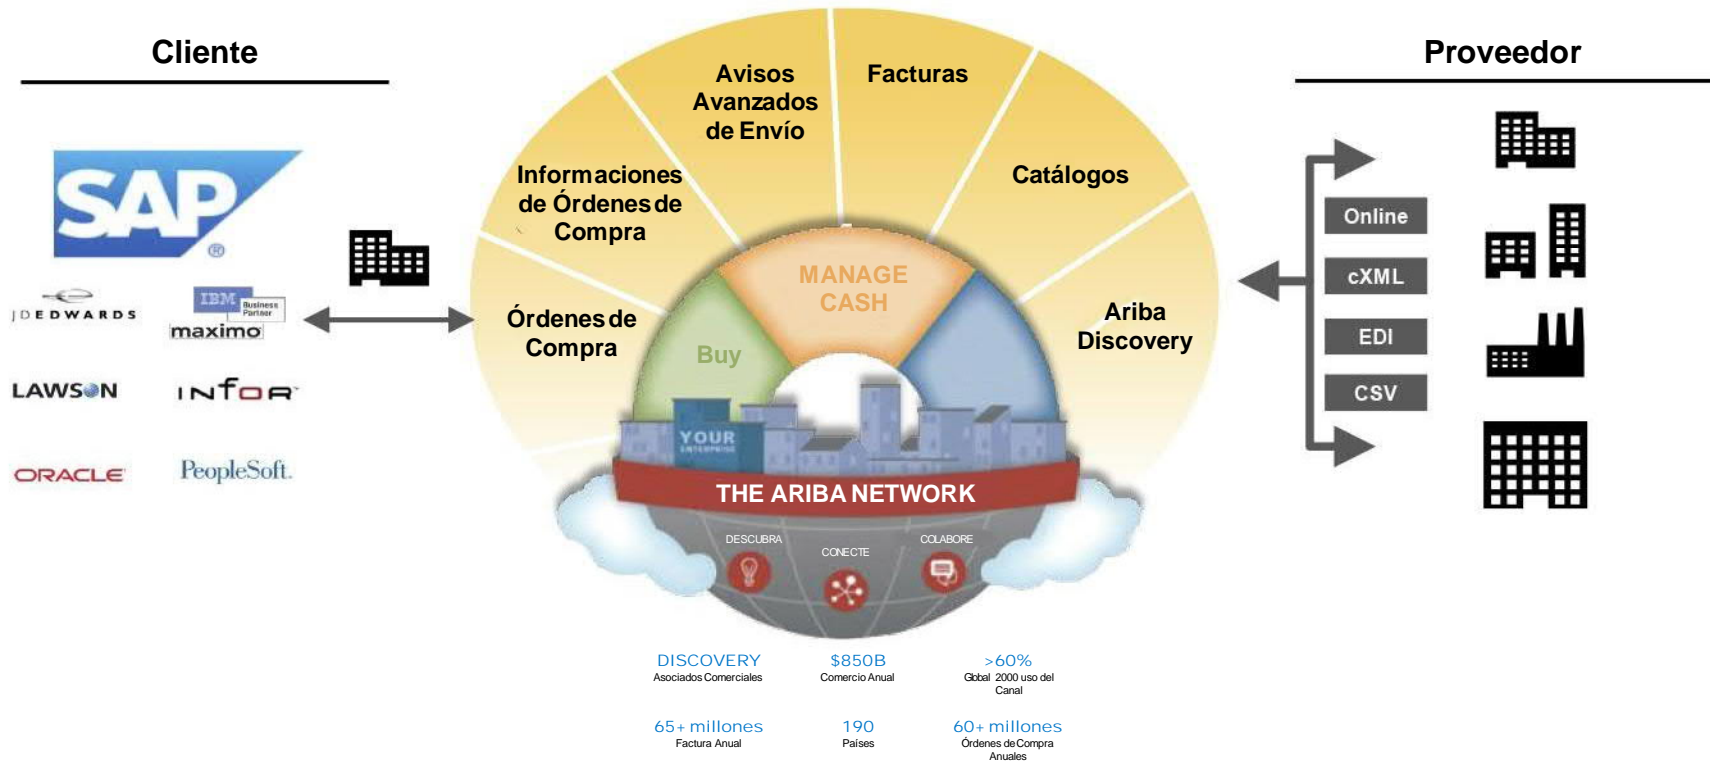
Cliente

SAP

JDEDWARDS

IBM Business Partner

maximo

LAWSON

INFOR

ORACLE

PeopleSoft

Órdenes de Compra

Informaciones de Órdenes de Compra

Avisos Avanzados de Envío

Facturas

Catálogos

Ariba Discovery

MANAGE CASH

Buy

YOUR ENTERPRISE

THE ARIBA NETWORK

DESCUBRA

CONECTE

COLABORE

DISCOVERY
Asociados Comerciales

$850B
Comercio Anual

>60%
Global 2000 uso del Canal

65+ millones
Factura Anual

190
Países

60+ millones
Órdenes de Compra Anuales

Proveedor

Online

cXML

EDI

CSV